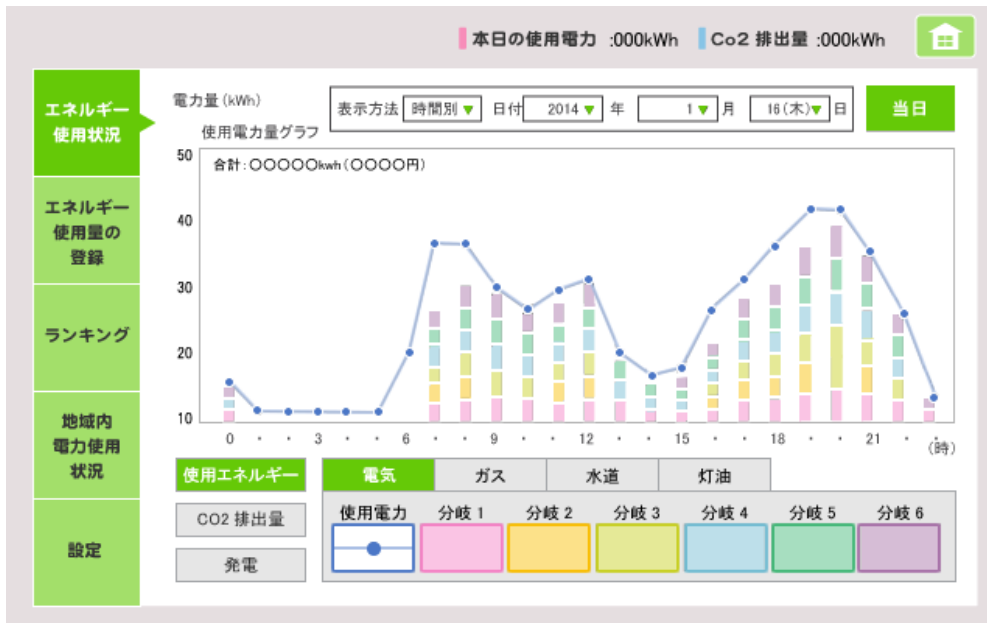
本日の使用電力 :000kWh　Co2 排出量 :000kWh

エネルギー使用状況

エネルギー使用量の登録

ランキング

地域内電力使用状況

設定

電力量 (kWh)

使用電力量グラフ

表示方法 時間別 日付 2014 年 1 月 16(木) 日

当日

合計：○○○○○kwh（○○○○円）

50
40
30
20
10

0 ・ ・ 3 ・ ・ 6 ・ ・ 9 ・ ・ 12 ・ ・ 15 ・ ・ 18 ・ ・ 21 ・ ・ (時)

使用エネルギー

CO2 排出量

発電

電気　ガス　水道　灯油

使用電力　分岐 1　分岐 2　分岐 3　分岐 4　分岐 5　分岐 6